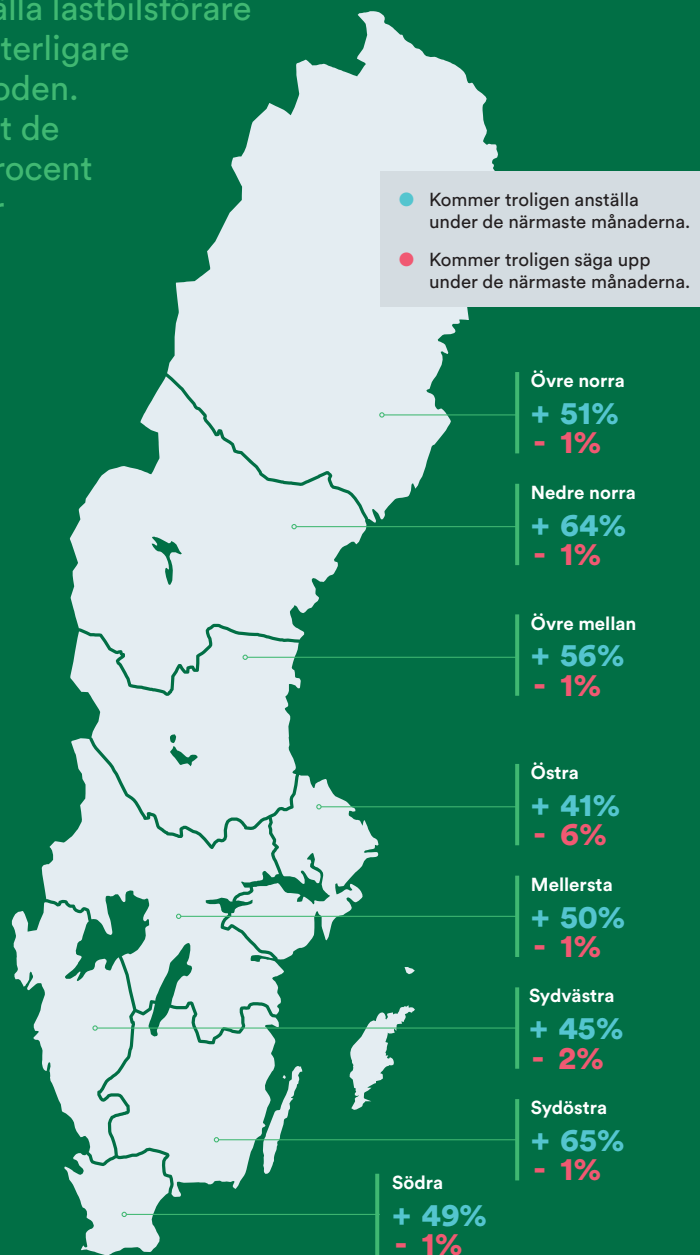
alla lastbilsförare
terligare
oden.
t de
rocent

Kommer troligen anställa under de närmaste månaderna.

Kommer troligen säga upp under de närmaste månaderna.

Övre norra
+ 51%
- 1%

Nedre norra
+ 64%
- 1%

Övre mellan
+ 56%
- 1%

Östra
+ 41%
- 6%

Mellersta
+ 50%
- 1%

Sydvästra
+ 45%
- 2%

Sydöstra
+ 65%
- 1%

Södra
+ 49%
- 1%